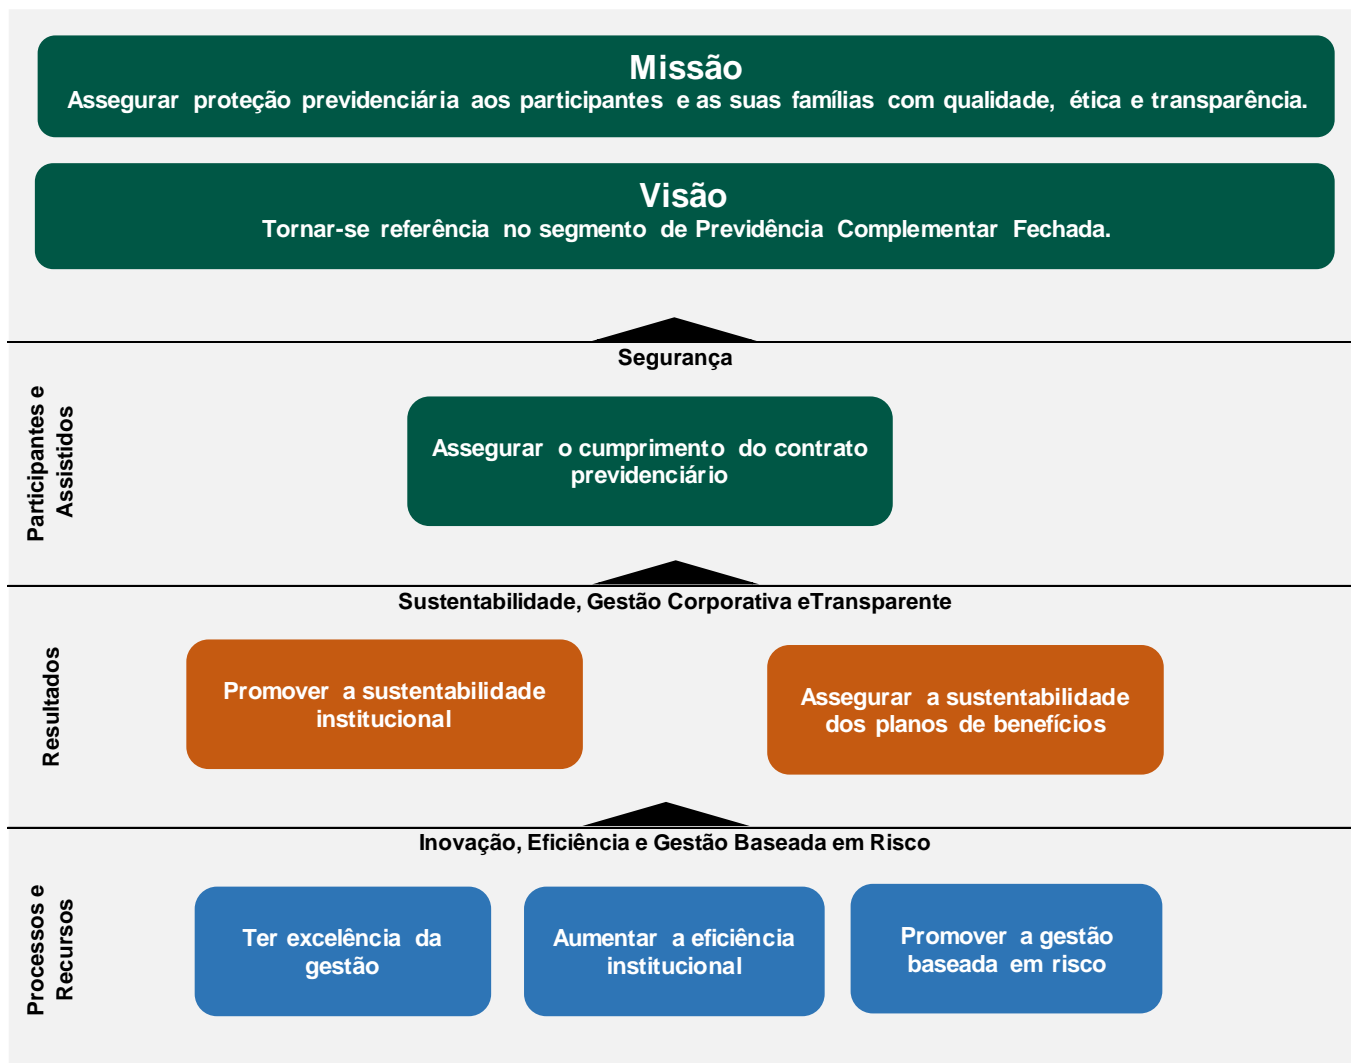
Missão
Assegurar proteção previdenciária aos participantes e as suas famílias com qualidade, ética e transparência.

Visão
Tornar-se referência no segmento de Previdência Complementar Fechada.

Segurança

Participantes e Assistidos

Assegurar o cumprimento do contrato previdenciário

Sustentabilidade, Gestão Corporativa eTransparente

Resultados

Promover a sustentabilidade institucional

Assegurar a sustentabilidade dos planos de benefícios

Inovação, Eficiência e Gestão Baseada em Risco

Processos e Recursos

Ter excelência da gestão

Aumentar a eficiência institucional

Promover a gestão baseada em risco